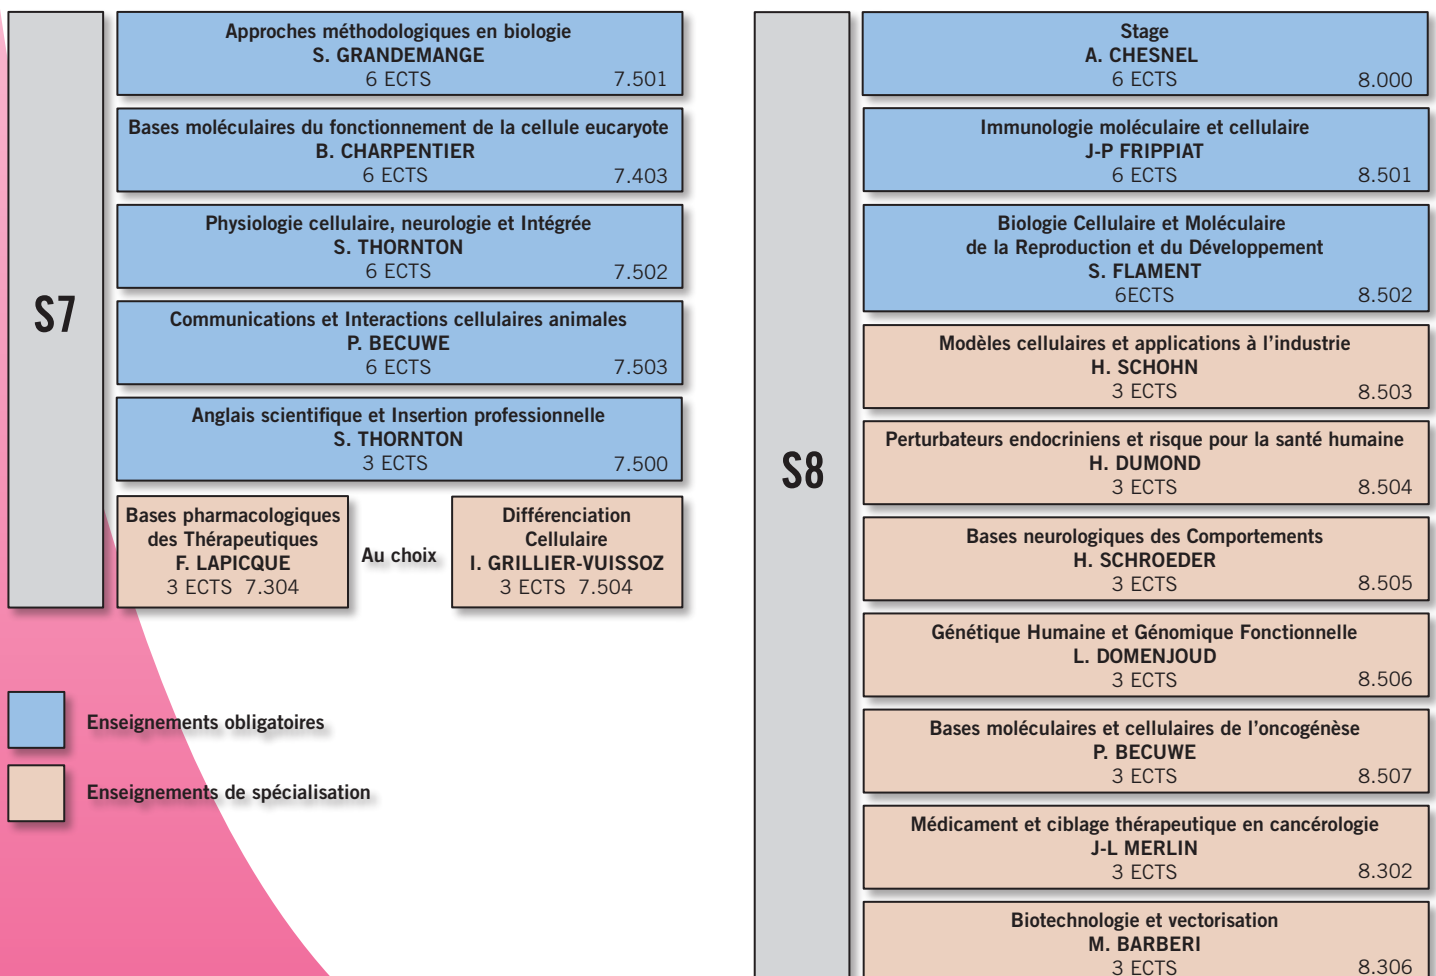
S7

Approches méthodologiques en biologie
S. GRANDEMANGE
6 ECTS 7.501

Bases moléculaires du fonctionnement de la cellule eucaryote
B. CHARPENTIER
6 ECTS 7.403

Physiologie cellulaire, neurologie et Intégrée
S. THORNTON
6 ECTS 7.502

Communications et Interactions cellulaires animales
P. BECUWE
6 ECTS 7.503

Anglais scientifique et Insertion professionnelle
S. THORNTON
3 ECTS 7.500

Bases pharmacologiques des Thérapeutiques
F. LAPICQUE
3 ECTS 7.304

Au choix

Différenciation Cellulaire
I. GRILLIER-VUISSOZ
3 ECTS 7.504

Enseignements obligatoires

Enseignements de spécialisation

S8

Stage
A. CHESNEL
6 ECTS 8.000

Immunologie moléculaire et cellulaire
J-P FRIPPIAT
6 ECTS 8.501

Biologie Cellulaire et Moléculaire de la Reproduction et du Développement
S. FLAMENT
6ECTS 8.502

Modèles cellulaires et applications à l'industrie
H. SCHOHN
3 ECTS 8.503

Perturbateurs endocriniens et risque pour la santé humaine
H. DUMOND
3 ECTS 8.504

Bases neurologiques des Comportements
H. SCHROEDER
3 ECTS 8.505

Génétique Humaine et Génomique Fonctionnelle
L. DOMENJOUD
3 ECTS 8.506

Bases moléculaires et cellulaires de l'oncogénèse
P. BECUWE
3 ECTS 8.507

Médicament et ciblage thérapeutique en cancérologie
J-L MERLIN
3 ECTS 8.302

Biotechnologie et vectorisation
M. BARBERI
3 ECTS 8.306